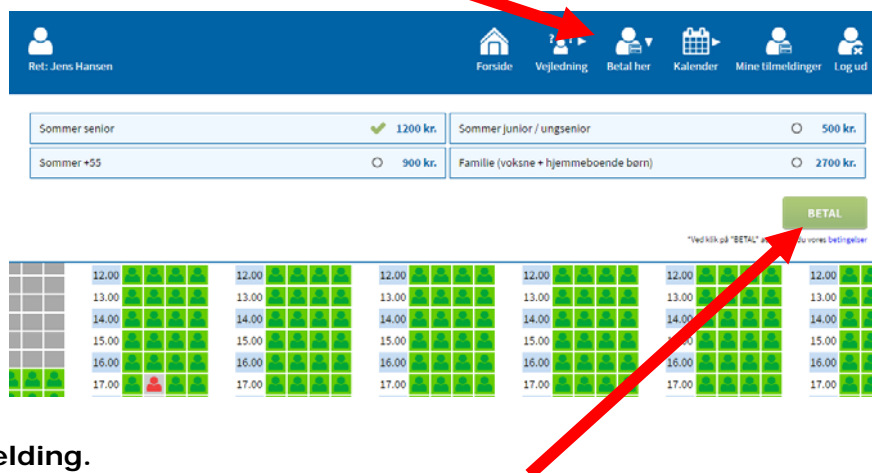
Ret: Jens Hansen

Forside Vejledning Betal her Kalender Mine tilmeldinger Log ud

| Sommer senior | 1200 kr. | Sommer junior / ungsenior | 500 kr. |
|---|---|---|---|
| Sommer +55 | 900 kr. | Familie (voksne + hjemmeboende børn) | 2700 kr. |

BETAL

*Ved klik på "BETAL" a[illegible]u vores betingelser

12.00 12.00 12.00 12.00 12.00 12.00
13.00 13.00 13.00 13.00 13.00 13.00
14.00 14.00 14.00 14.00 14.00 14.00
15.00 15.00 15.00 15.00 15.00 15.00
16.00 16.00 16.00 16.00 16.00 16.00
17.00 17.00 17.00 17.00 17.00 17.00

elding.